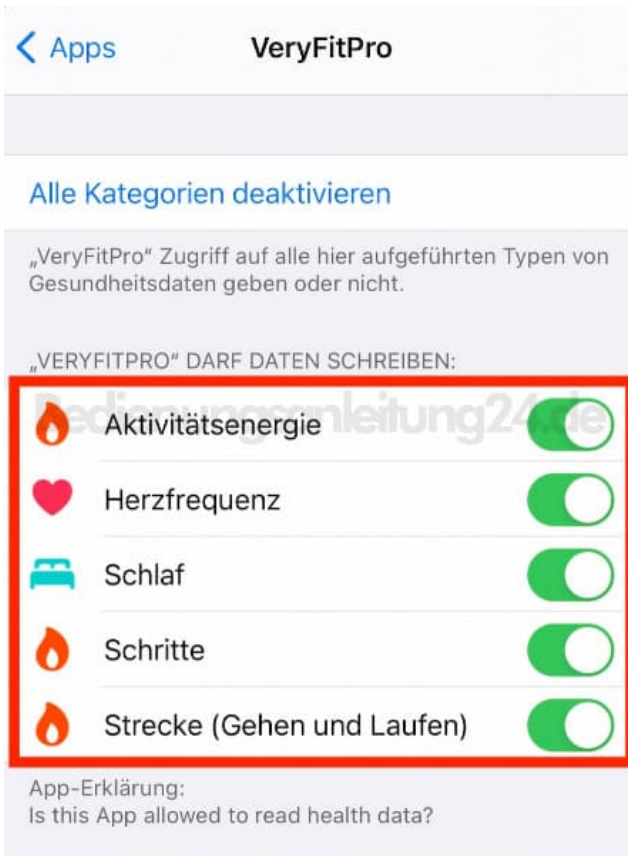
< Apps
VeryFitPro

Alle Kategorien deaktivieren

„VeryFitPro“ Zugriff auf alle hier aufgeführten Typen von Gesundheitsdaten geben oder nicht.

„VERYFITPRO“ DARF DATEN SCHREIBEN:

Bedienungsanleitung24.de

Aktivitätsenergie

Herzfrequenz

Schlaf

Schritte

Strecke (Gehen und Laufen)

App-Erklärung:
Is this App allowed to read health data?